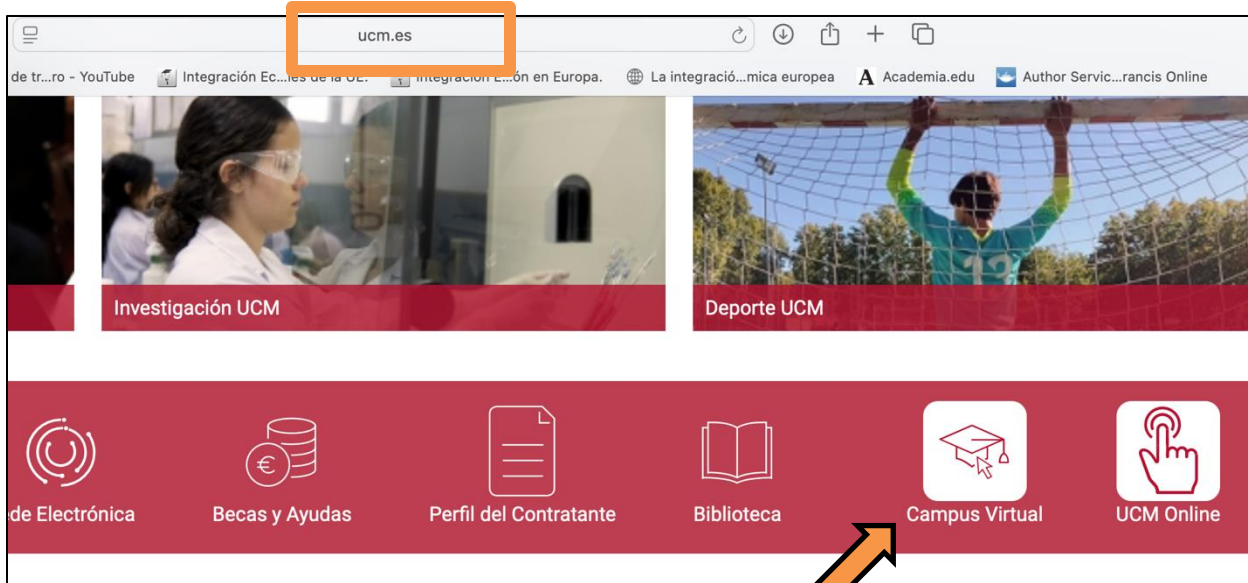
ucm.es

de tr...ro - YouTube Integración Ec...les de la UE. Integración E...ón en Europa. La integració...mica europea Academia.edu Author Servic...rancis Online

Investigación UCM

Deporte UCM

de Electrónica

Becas y Ayudas

Perfil del Contratante

Biblioteca

Campus Virtual

UCM Online